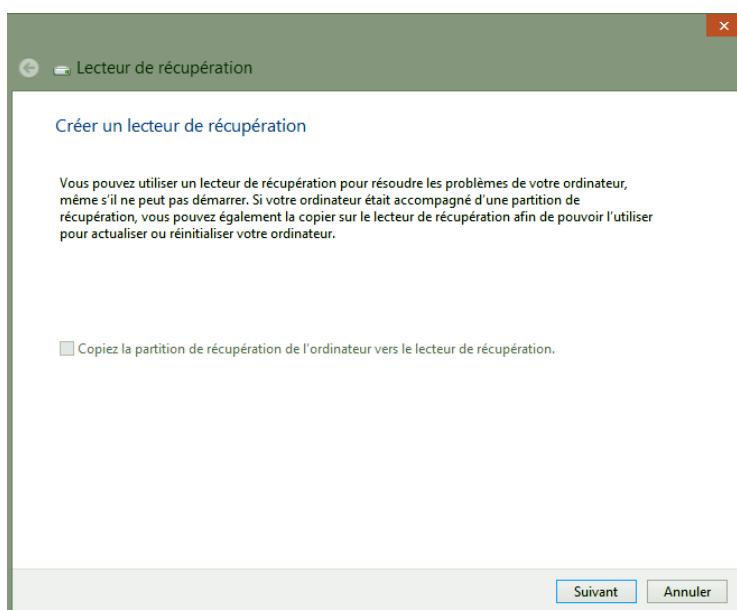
Lecteur de récupération

Créer un lecteur de récupération

Vous pouvez utiliser un lecteur de récupération pour résoudre les problèmes de votre ordinateur, même s'il ne peut pas démarrer. Si votre ordinateur était accompagné d'une partition de récupération, vous pouvez également la copier sur le lecteur de récupération afin de pouvoir l'utiliser pour actualiser ou réinitialiser votre ordinateur.

Copiez la partition de récupération de l'ordinateur vers le lecteur de récupération.

Suivant
Annuler